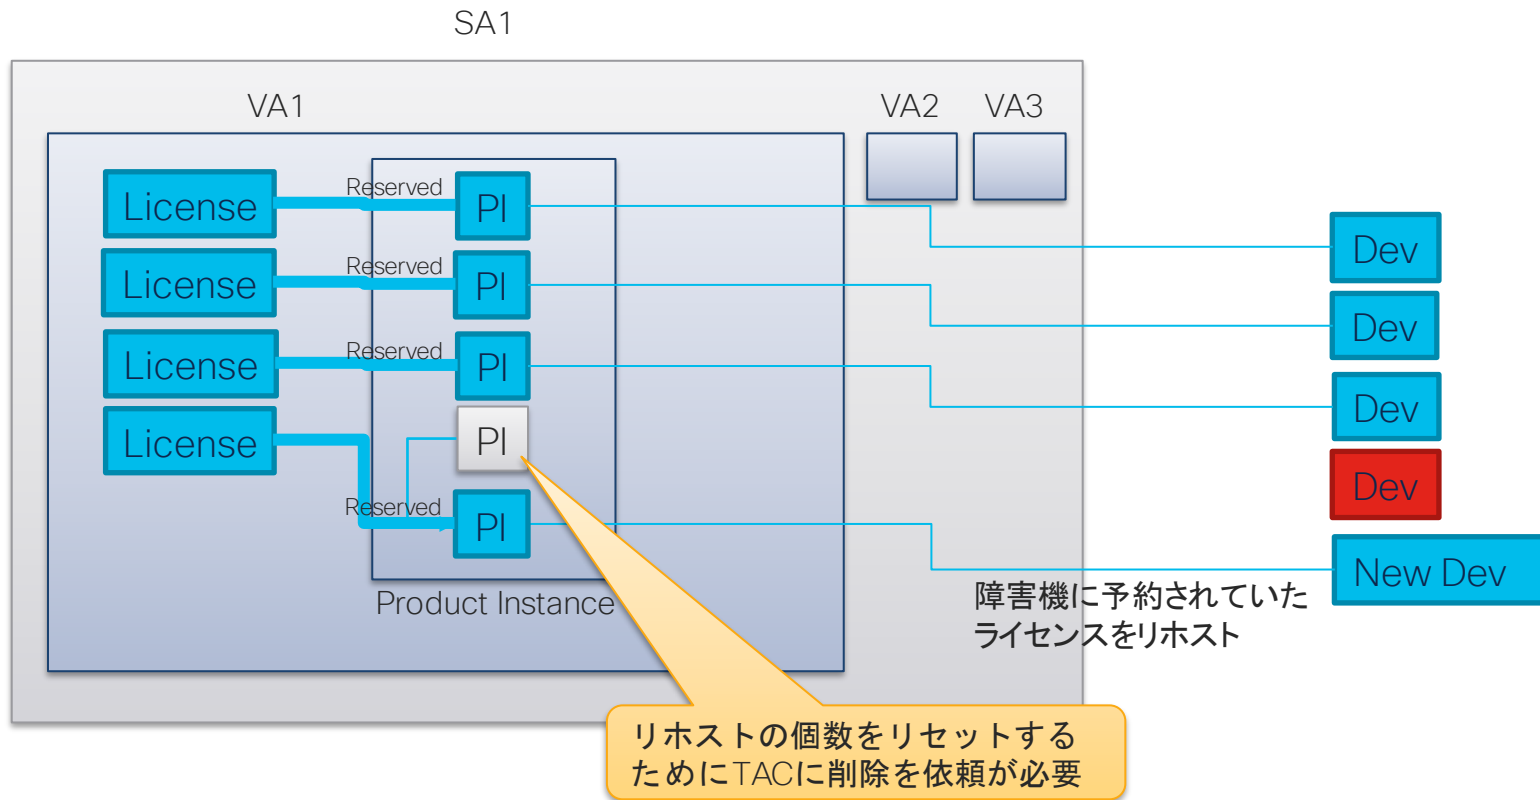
SA1

VA1

VA2 VA3

License
License
License
License

Reserved
Reserved
Reserved
Reserved

PI
PI
PI
PI
PI

Product Instance

Dev
Dev
Dev
Dev
New Dev

障害機に予約されていたライセンスをリホスト

リホストの個数をリセットするためにTACに削除を依頼が必要